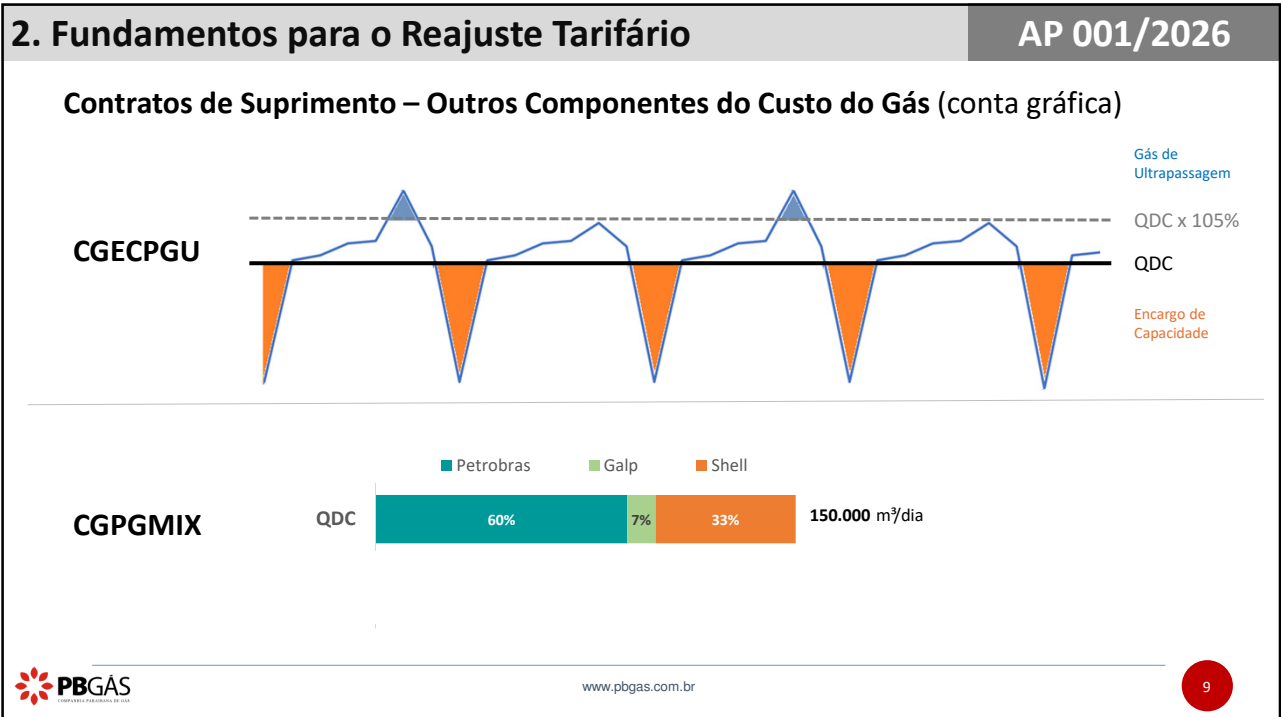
2. Fundamentos para o Reajuste Tarifário

AP 001/2026

Contratos de Suprimento – Outros Componentes do Custo do Gás (conta gráfica)

Gás de Ultrapassagem

QDC x 105%

CGECPGU

QDC

Encargo de Capacidade

Petrobras Galp Shell

CGPGMIX

QDC

60%

7%

33%

150.000 m³/dia

PBGÁS
COMPANHIA PARAIBANA DE GÁS

www.pbgas.com.br

9